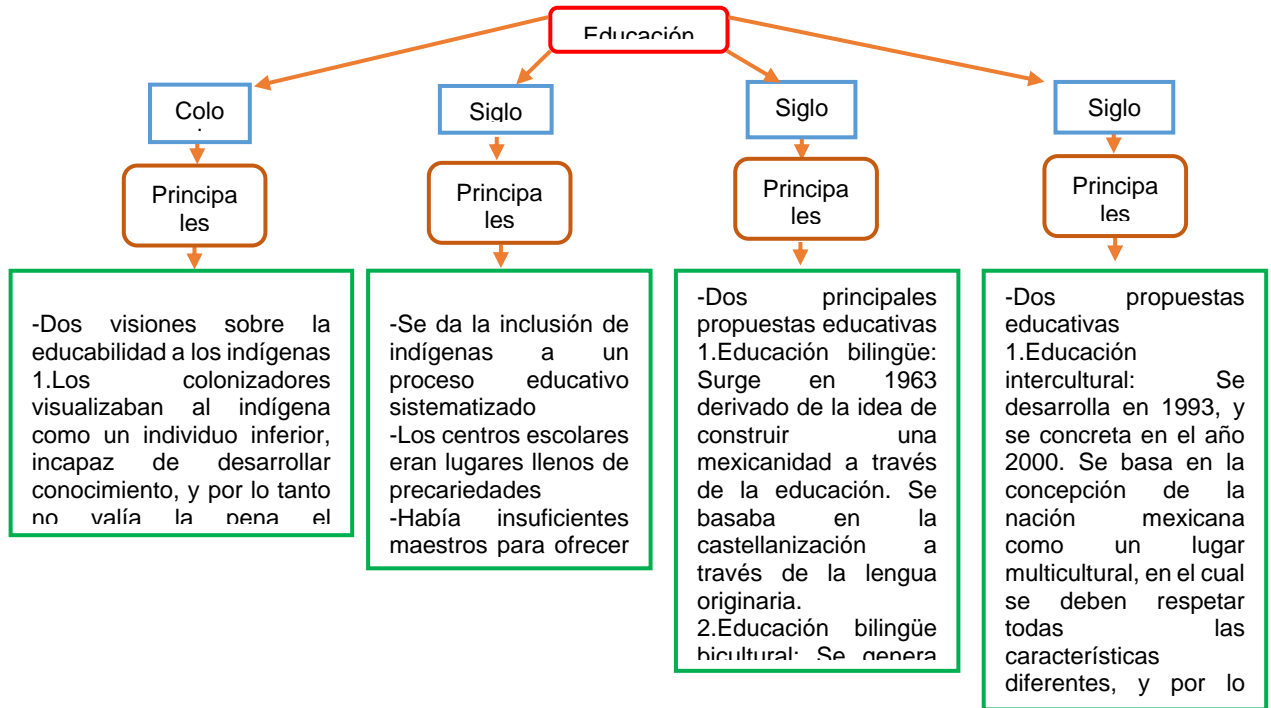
Educación

Colo

Principales

-Dos visiones sobre la educabilidad a los indígenas 1.Los colonizadores visualizaban al indígena como un individuo inferior, incapaz de desarrollar conocimiento, y por lo tanto no valía la pena el

Siglo

Principales

-Se da la inclusión de indígenas a un proceso educativo sistematizado
-Los centros escolares eran lugares llenos de precariedades
-Había insuficientes maestros para ofrecer

Siglo

Principales

-Dos principales propuestas educativas 1.Educación bilingüe: Surge en 1963 derivado de la idea de construir una mexicanidad a través de la educación. Se basaba en la castellanización a través de la lengua originaria.
2.Educación bilingüe bicultural: Se genera

Siglo

Principales

-Dos propuestas educativas 1.Educación intercultural: Se desarrolla en 1993, y se concreta en el año 2000. Se basa en la concepción de la nación mexicana como un lugar multicultural, en el cual se deben respetar todas las características diferentes, y por lo